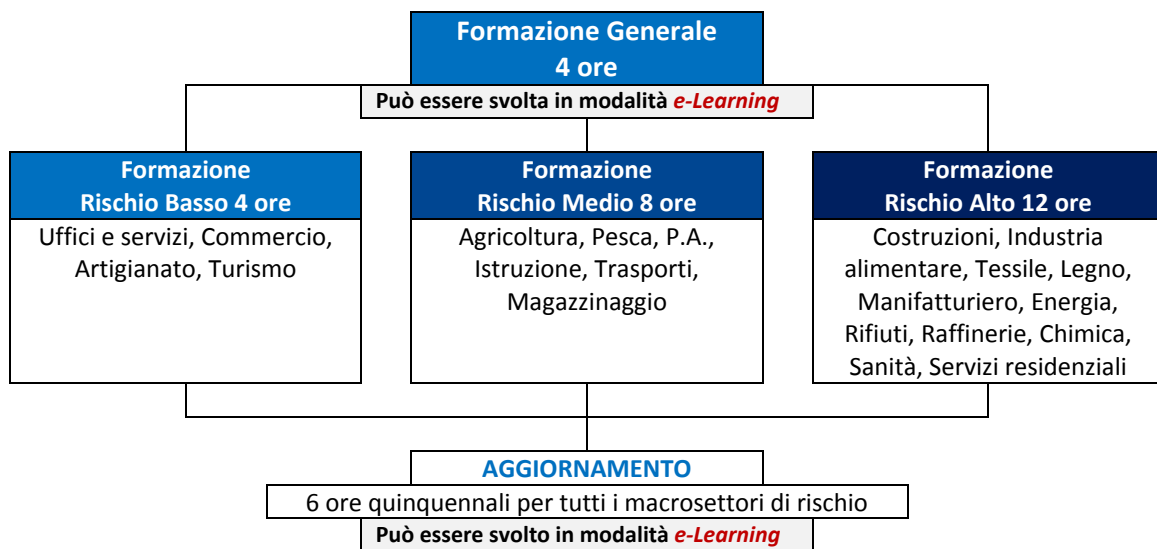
Formazione Generale
4 ore

Può essere svolta in modalità e-Learning

Formazione
Rischio Basso 4 ore

Uffici e servizi, Commercio, Artigianato, Turismo

Formazione
Rischio Medio 8 ore

Agricoltura, Pesca, P.A., Istruzione, Trasporti, Magazzinaggio

Formazione
Rischio Alto 12 ore

Costruzioni, Industria alimentare, Tessile, Legno, Manifatturiero, Energia, Rifiuti, Raffinerie, Chimica, Sanità, Servizi residenziali

AGGIORNAMENTO

6 ore quinquennali per tutti i macrosettori di rischio

Può essere svolto in modalità e-Learning